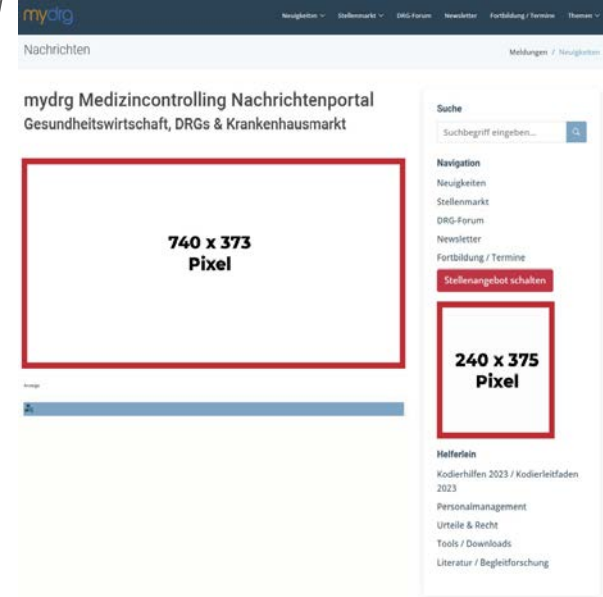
mydrg

Neuigkeiten Stellenmarkt DRG-Forum Newsletter Fortbildung / Termine Themen

Nachrichten

Meldungen / Neuigkeiten

mydrg Medizincontrolling Nachrichtenportal
Gesundheitswirtschaft, DRGs & Krankenhausmarkt

740 x 373 Pixel

Anzeige

Suche

Suchbegriff eingeben...

Navigation

Neuigkeiten
Stellenmarkt
DRG-Forum
Newsletter
Fortbildung / Termine

Stellenangebot schalten

240 x 375 Pixel

Helferlein

Kodierhilfen 2023 / Kodierleitfaden 2023
Personalmanagement
Urteile & Recht
Tools / Downloads
Literatur / Begleitforschung